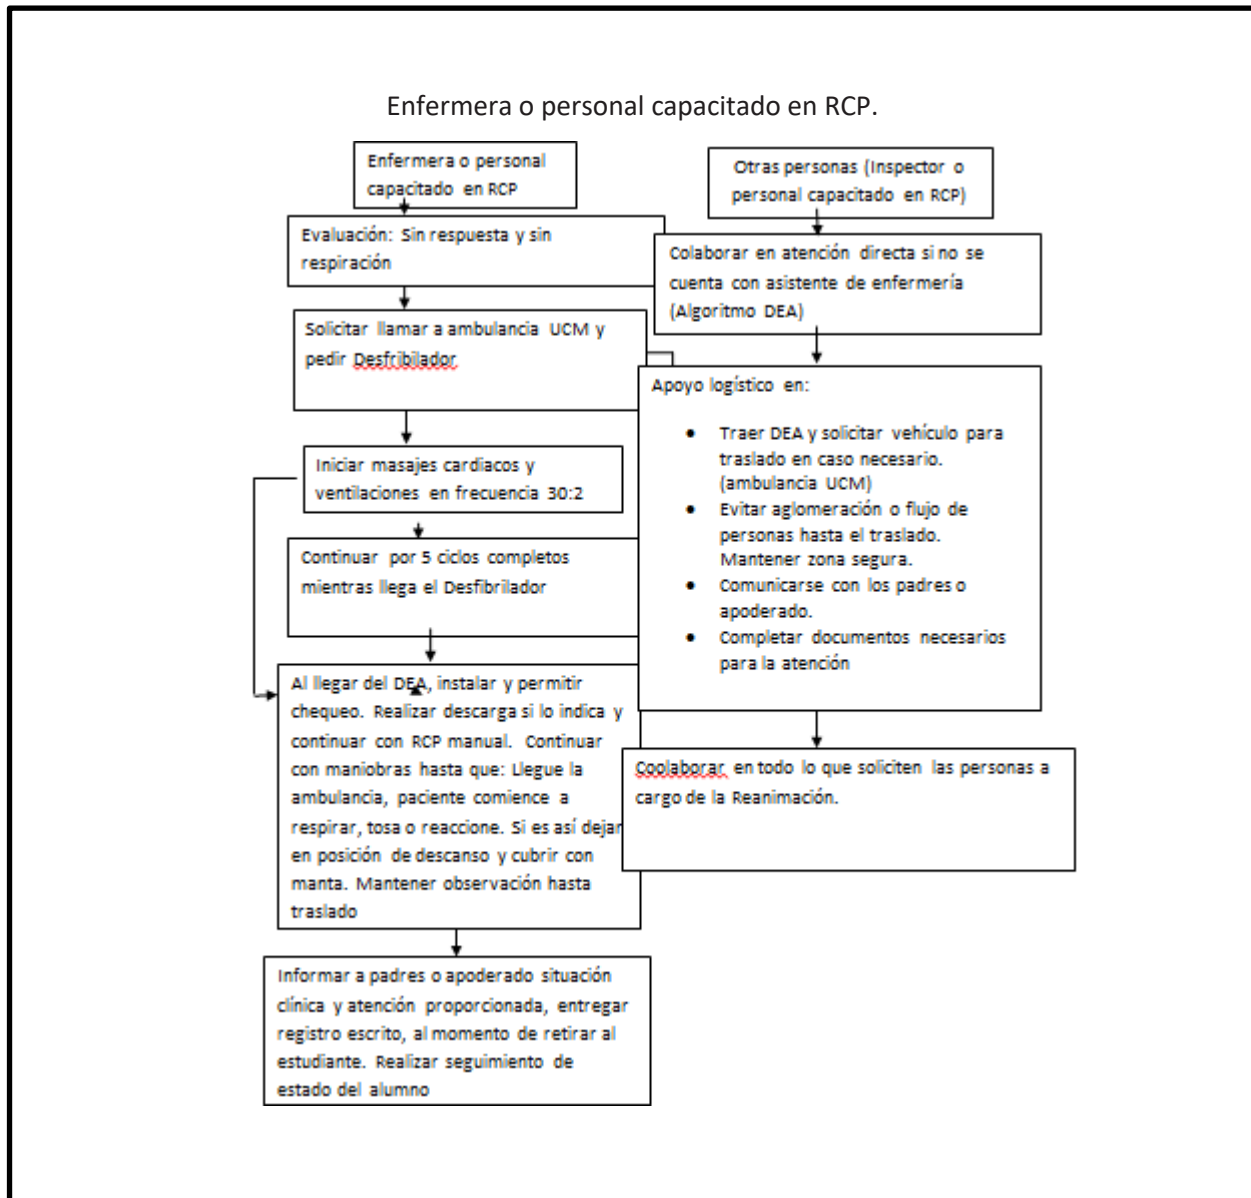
Enfermera o personal capacitado en RCP.

Enfermera o personal capacitado en RCP

Evaluación: Sin respuesta y sin respiración

Solicitar llamar a ambulancia UCM y pedir Desfribilador

Iniciar masajes cardiacos y ventilaciones en frecuencia 30:2

Continuar por 5 ciclos completos mientras llega el Desfibrilador

Al llegar del DEA, instalar y permitir chequeo. Realizar descarga si lo indica y continuar con RCP manual. Continuar con maniobras hasta que: Llegue la ambulancia, paciente comience a respirar, tosa o reaccione. Si es así dejar en posición de descanso y cubrir con manta. Mantener observación hasta traslado

Informar a padres o apoderado situación clínica y atención proporcionada, entregar registro escrito, al momento de retirar al estudiante. Realizar seguimiento de estado del alumno

Otras personas (Inspector o personal capacitado en RCP)

Colaborar en atención directa si no se cuenta con asistente de enfermería (Algoritmo DEA)

Apoyo logístico en:

- Traer DEA y solicitar vehículo para traslado en caso necesario. (ambulancia UCM)
- Evitar aglomeración o flujo de personas hasta el traslado. Mantener zona segura.
- Comunicarse con los padres o apoderado.
- Completar documentos necesarios para la atención

Coolaborar en todo lo que soliciten las personas a cargo de la Reanimación.